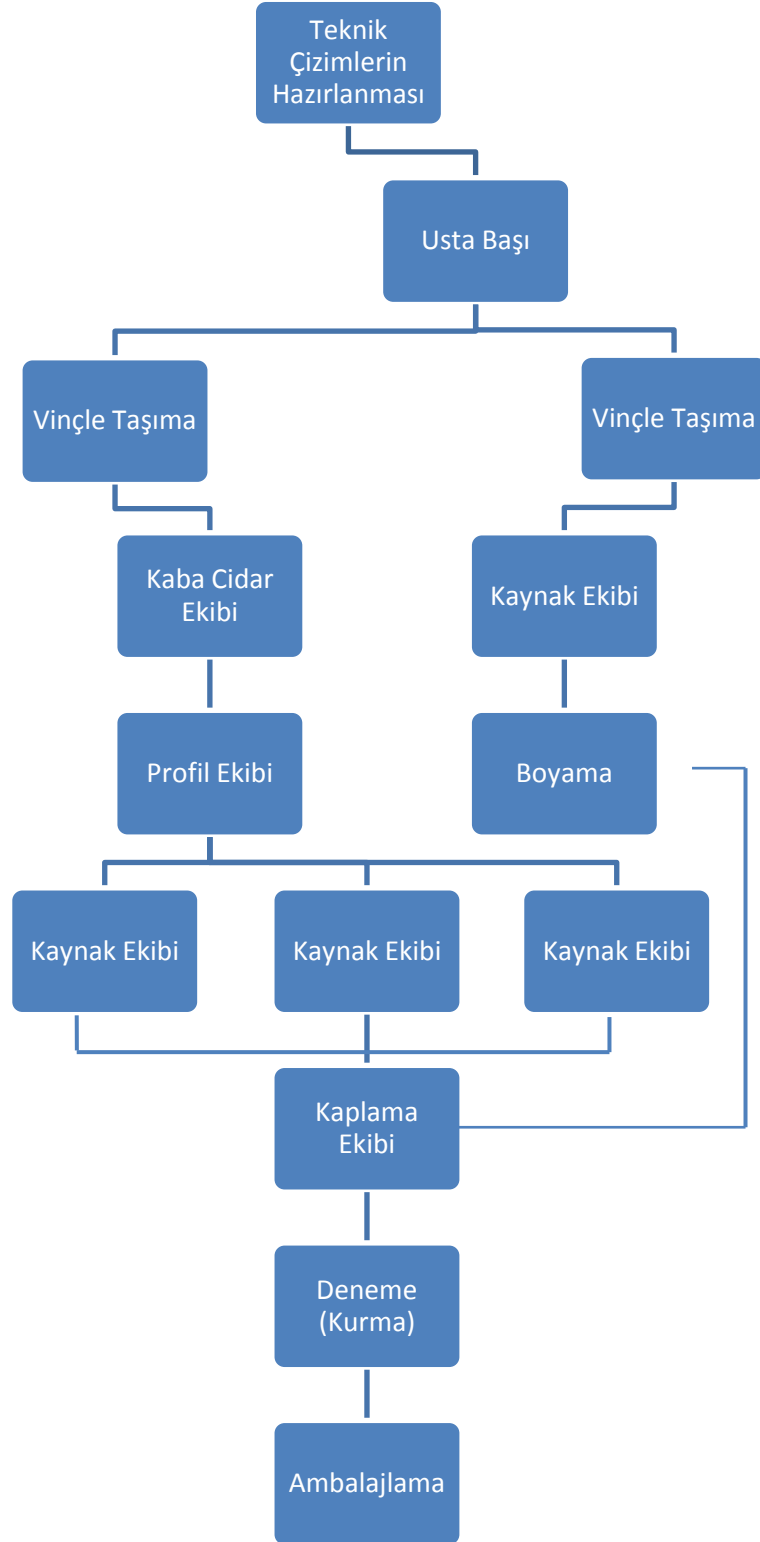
Teknik Çizimlerin Hazırlanması

Usta Başı

Vinçle Taşıma

Vinçle Taşıma

Kaba Cidar Ekibi

Kaynak Ekibi

Profil Ekibi

Boyama

Kaynak Ekibi

Kaynak Ekibi

Kaynak Ekibi

Kaplama Ekibi

Deneme (Kurma)

Ambalajlama